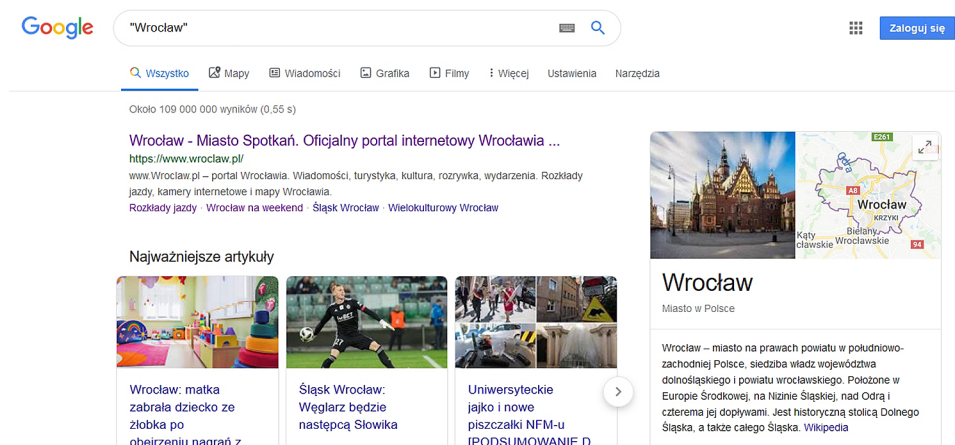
Google

"Wrocław"

Zaloguj się

Wszystko Mapy Wiadomości Grafika Filmy Więcej Ustawienia Narzędzia

Około 109 000 000 wyników (0,55 s)

Wrocław - Miasto Spotkań. Oficjalny portal internetowy Wrocławia ...
https://www.wroclaw.pl/
www.Wroclaw.pl – portal Wrocławia. Wiadomości, turystyka, kultura, rozrywka, wydarzenia. Rozkłady jazdy, kamery internetowe i mapy Wrocławia.
Rozkłady jazdy · Wrocław na weekend · Śląsk Wrocław · Wielokulturowy Wrocław

Najważniejsze artykuły

Wrocław: matka zabrała dziecko ze żłobka po obejrzeniu nagrań z

Śląsk Wrocław: Węglarz będzie następcą Słowika

Uniwersyteckie jajko i nowe piszczałki NFM-u [PODSUMOWANIE D

E261
A8
Wrocław
KRZYKI
Kąty Wrocławskie
Bielany Wrocławskie
94

Wrocław
Miasto w Polsce

Wrocław – miasto na prawach powiatu w południowo-zachodniej Polsce, siedziba władz województwa dolnośląskiego i powiatu wrocławskiego. Położone w Europie Środkowej, na Nizinie Śląskiej, nad Odrą i czterema jej dopływami. Jest historyczną stolicą Dolnego Śląska, a także całego Śląska. Wikipedia